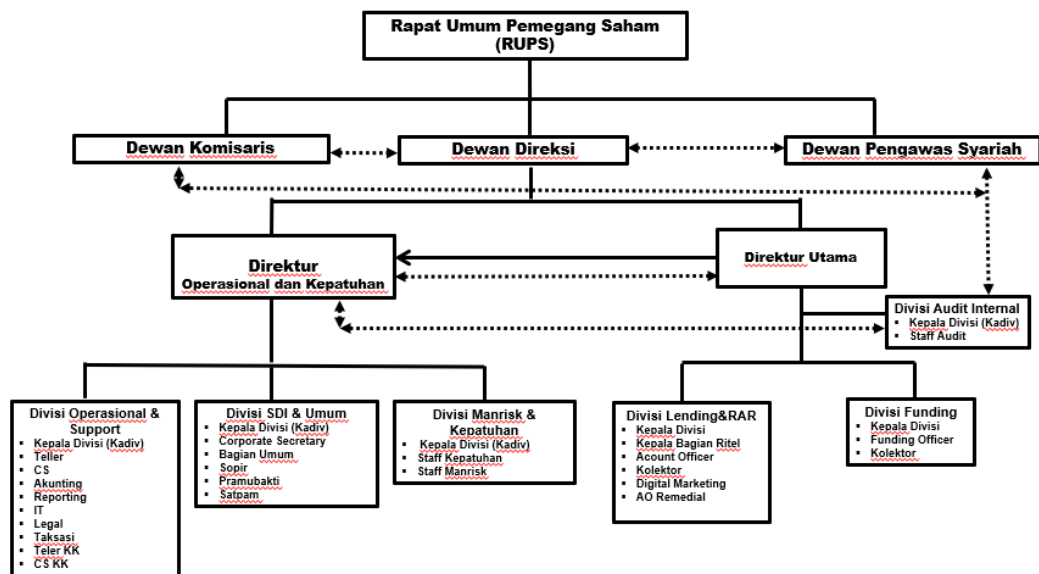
Rapat Umum Pemegang Saham (RUPS)

Dewan Komisaris

Dewan Direksi

Dewan Pengawas Syariah

Direktur Operasional dan Kepatuhan

Direktur Utama

Divisi Audit Internal
- Kepala Divisi (Kadiv)
- Staff Audit

Divisi Operasional & Support
- Kepala Divisi (Kadiv)
- Teller
- CS
- Akunting
- Reporting
- IT
- Legal
- Taksasi
- Teler KK
- CS KK

Divisi SDI & Umum
- Kepala Divisi (Kadiv)
- Corporate Secretary
- Bagian Umum
- Sopir
- Pramubakti
- Satpam

Divisi Manrisk & Kepatuhan
- Kepala Divisi (Kadiv)
- Staff Kepatuhan
- Staff Manrisk

Divisi Lending&RAR
- Kepala Divisi
- Kepala Bagian Ritel
- Acount Officer
- Kolektor
- Digital Marketing
- AO Remedial

Divisi Funding
- Kepala Divisi
- Funding Officer
- Kolektor